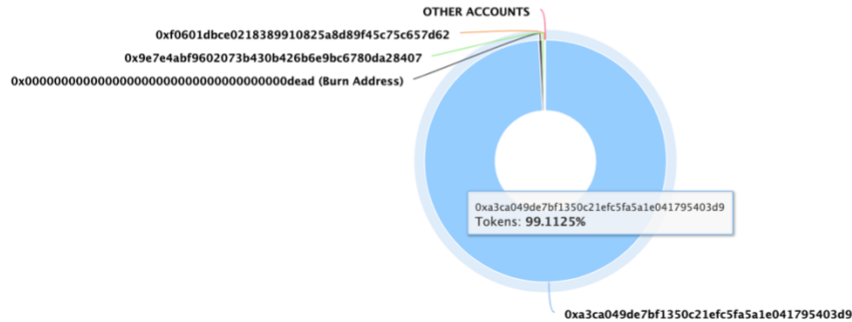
OTHER ACCOUNTS

0xf0601dbce0218389910825a8d89f45c75c657d62

0x9e7e4abf9602073b430b426b6e9bc6780da28407

0x000000000000000000000000000000000000dead (Burn Address)

0xa3ca049de7bf1350c21efc5fa5a1e041795403d9
Tokens: 99.1125%

0xa3ca049de7bf1350c21efc5fa5a1e041795403d9